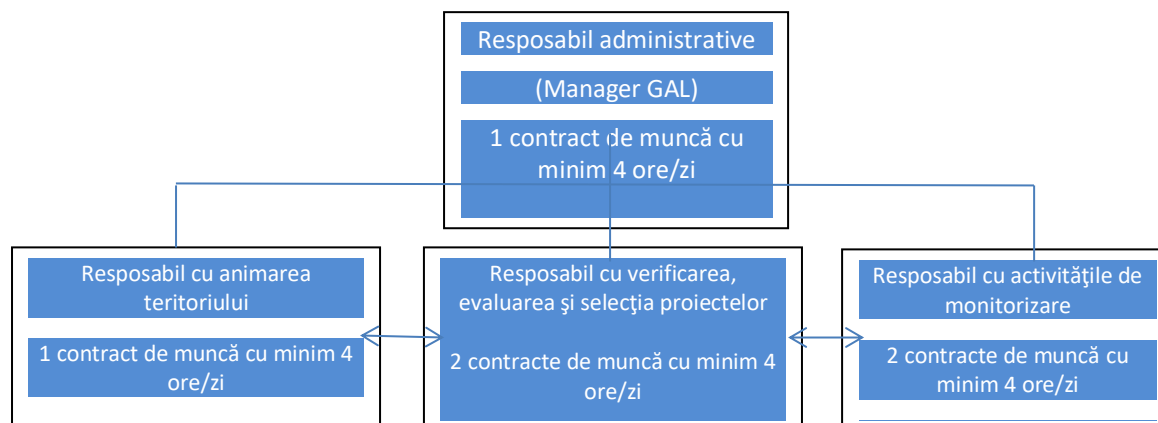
Resposabil administrative

(Manager GAL)

1 contract de muncă cu minim 4 ore/zi

Resposabil cu animarea teritoriului

1 contract de muncă cu minim 4 ore/zi

Resposabil cu verificarea, evaluarea şi selecţia proiectelor

2 contracte de muncă cu minim 4 ore/zi

Resposabil cu activităţile de monitorizare

2 contracte de muncă cu minim 4 ore/zi